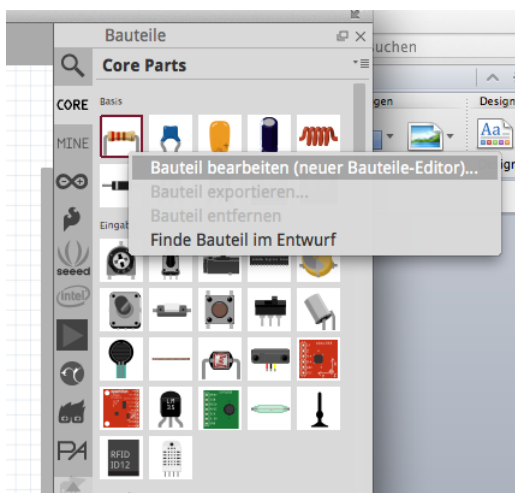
Bauteile

Core Parts

CORE

MINE

Basis

Eingab

seeed

intel

PA

RFID ID12

LM 35

Bauteil bearbeiten (neuer Bauteile-Editor)...

Bauteil exportieren...

Bauteil entfernen

Finde Bauteil im Entwurf

uchen

gen

Design

Aa